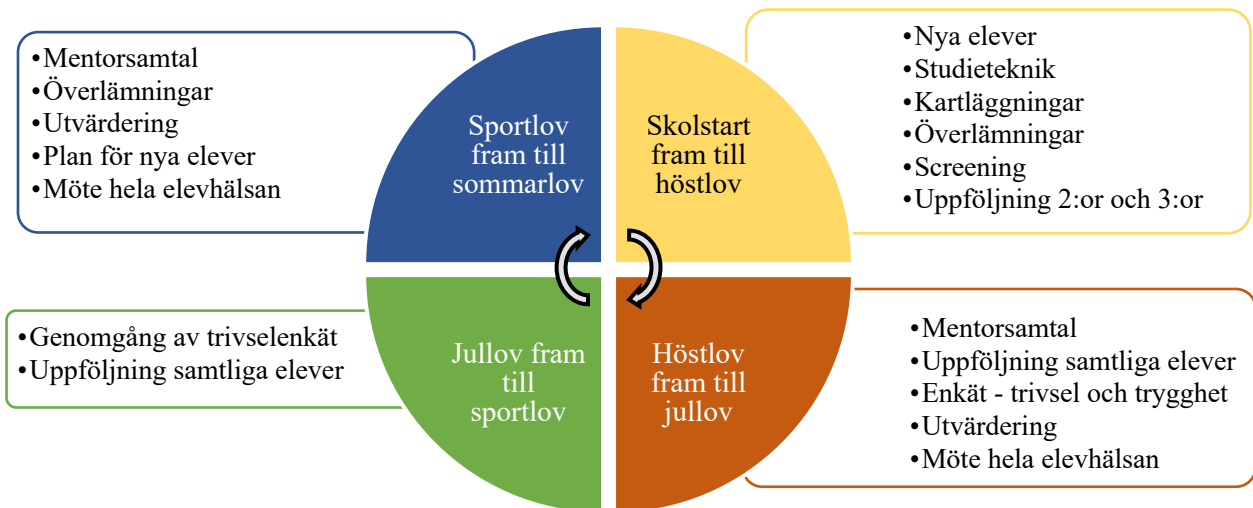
•Mentorsamtal
•Överlämningar
•Utvärdering
•Plan för nya elever
•Möte hela elevhälsan

Sportlov fram till sommarlov

Skolstart fram till höstlov

•Nya elever
•Studieteknik
•Kartläggningar
•Överlämningar
•Screening
•Uppföljning 2:or och 3:or

•Genomgång av trivselenkät
•Uppföljning samtliga elever

Jullov fram till sportlov

Höstlov fram till jullov

•Mentorsamtal
•Uppföljning samtliga elever
•Enkät - trivsel och trygghet
•Utvärdering
•Möte hela elevhälsan